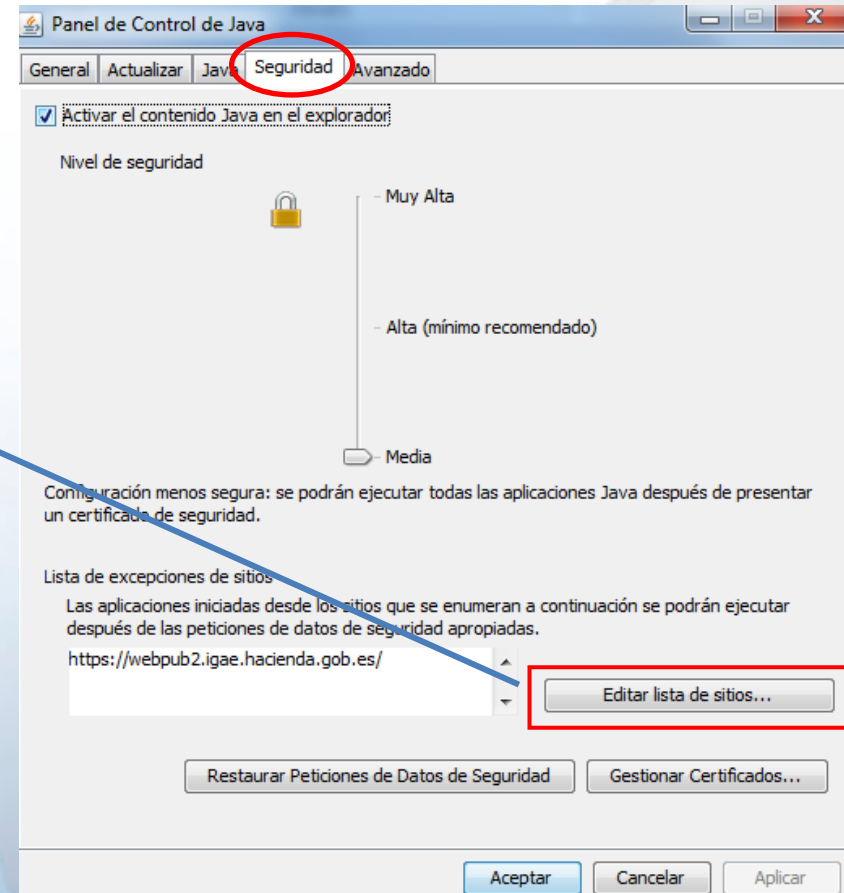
Panel de Control de Java

General | Actualizar | Java | Seguridad | Avanzado

Activar el contenido Java en el explorador

Nivel de seguridad

Muy Alta

Alta (mínimo recomendado)

Media

Configuración menos segura: se podrán ejecutar todas las aplicaciones Java después de presentar un certificado de seguridad.

Lista de excepciones de sitios

Las aplicaciones iniciadas desde los sitios que se enumeran a continuación se podrán ejecutar después de las peticiones de datos de seguridad apropiadas.

https://webpub2.igae.hacienda.gob.es/

Editar lista de sitios...

Restaurar Peticiones de Datos de Seguridad

Gestionar Certificados...

Aceptar

Cancelar

Aplicar